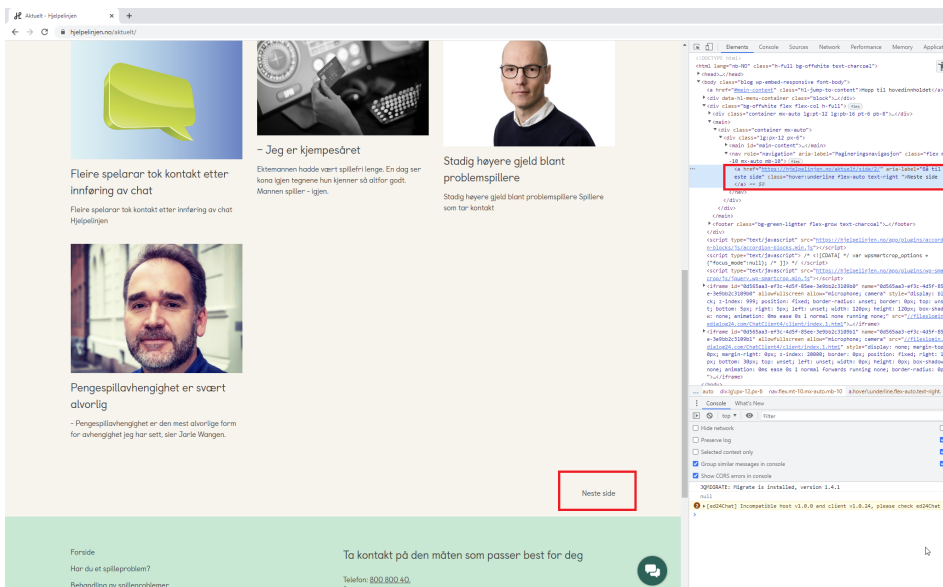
Aktuelt - Hjelpelinjen
hjelpelinjen.no/aktuelt/

Fleire spelarar tok kontakt etter innføring av chat

Fleire spelarar tok kontakt etter innføring av chat Hjelpelinjen

– Jeg er kjempesåret

Ektemannen hadde vært spillefri lenge. En dag ser kona igjen tegnene hun kjenner så altfor godt. Mannen spiller - igjen.

Stadig høyere gjeld blant problemspillere

Stadig høyere gjeld blant problemspillere Spillere som tar kontakt

Pengespillavhengighet er svært alvorlig

- Pengespillavhengighet er den mest alvorlige form for avhengighet jeg har sett, sier Jarle Wangen.

Neste side

Forside
Har du et spilleproblem?
Behandling av spilleproblemer

Ta kontakt på den måten som passer best for deg

Telefon: 800 800 40.

Elements Console Sources Network Performance Memory Applicat

<!DOCTYPE html>
<html lang="nb-NO" class="h-full bg-offwhite text-charcoal">
<head>…</head>
<body class="blog wp-embed-responsive font-body">
<a href="#main-content" class="h1-jump-to-content">Hopp til hovedinnholdet</a>
<div data-h1-menu-container class="block">…</div>
<div class="bg-offwhite flex flex-col h-full">
<div class="container mx-auto lg:pt-12 lg:pb-16 pt-6 pb-8">…</div>
<main>
<div class="container mx-auto">
<div class="lg:px-12 px-6">
<main id="main-content">…</main>
<nav role="navigation" aria-label="Pagineringsnavigasjon" class="flex m -10 mx-auto mb-10">
<a href="https://hjelpelinjen.no/aktuelt/side/2/" aria-label="Gå til neste side" class="hover:underline flex-auto text-right ">Neste side </a> == $0
</div>
</div>
</main>
<footer class="bg-green-lighter flex-grow text-charcoal">…</footer>
</div>
<script type="text/javascript" src="https://hjelpelinjen.no/app/plugins/accord n-blocks/js/accordion-blocks.min.js"></script>
<script type="text/javascript"> /* <![CDATA[ */ var wpsmartcrop_options = {"focus_mode":"auto"}; /* ]]> */ </script>
<script type="text/javascript" src="https://hjelpelinjen.no/app/plugins/wp-sma crop/js/jquery.wp-smartcrop.min.js"></script>
<iframe id="0d565aa3-ef3c-4d5f-85ee-3e9bb2c3109b0" name="0d565aa3-ef3c-4d5f-85 e-3e9bb2c3109b0" allowfullscreen allow="microphone; camera" style="display: bl ck; z-index: 999; position: fixed; border-radius: unset; border: 0px; top: uns t; bottom: 5px; right: 5px; left: unset; width: 120px; height: 80px; box-shad e: none; animation: 0ms ease 0s 1 normal none running none;" src="//filesize.in edialog24.com/ChatClient4/client/index.1.html"></iframe>
<iframe id="0d565aa3-ef3c-4d5f-85ee-3e9bb2c3109b1" name="0d565aa3-ef3c-4d5f-85 e-3e9bb2c3109b1" allowfullscreen allow="microphone; camera" src="//filesize.in edialog24.com/ChatClient4/client/index.1.html" style="display: none; margin-top 0px; margin-right: 0px; z-index: 20000; border: 0px; position: fixed; right: 1 px; bottom: 30px; top: unset; left: unset; width: 0px; height: 0px; box-shadow none; animation: 0ms ease 0s 1 normal forwards running none; border-radius: 0p ;"></iframe>
</body>
</html>

... auto div.lg:px-12.px-6 nav.flex.mt-10.mx-auto.mb-10 a.hover\:underline.flex-auto.text-right.

Console What's New
top Filter
Hide network
Preserve log
Selected context only
Group similar messages in console
Show CORS errors in console
JQMIGRATE: Migrate is installed, version 1.4.1
null
[ed24Chat] Incompatible host v1.0.0 and client v1.0.24, please check ed24Chat